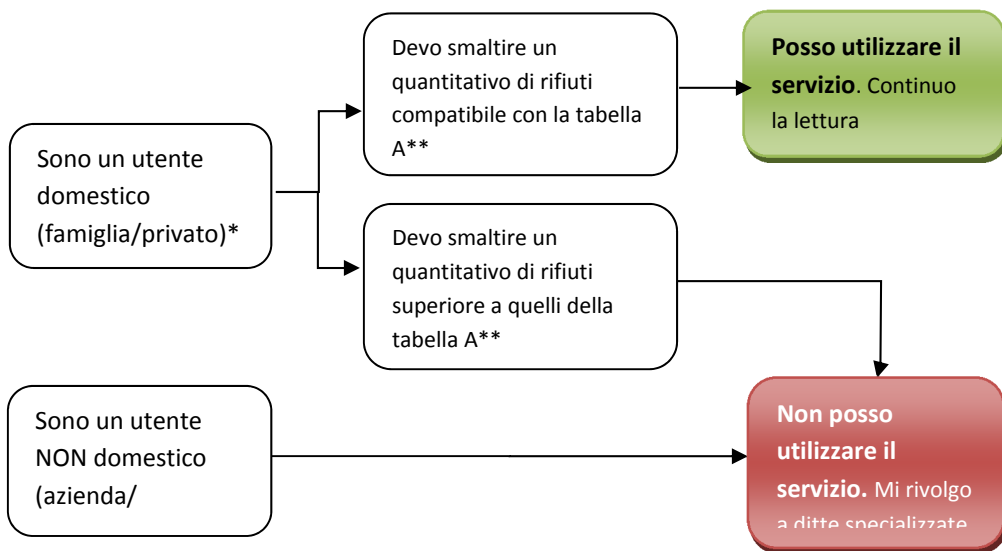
Sono un utente domestico (famiglia/privato)*

Devo smaltire un quantitativo di rifiuti compatibile con la tabella A**

**Posso utilizzare il servizio**. Continuo la lettura

Devo smaltire un quantitativo di rifiuti superiore a quelli della tabella A**

Sono un utente NON domestico (azienda/

**Non posso utilizzare il servizio.** Mi rivolgo a ditte specializzate